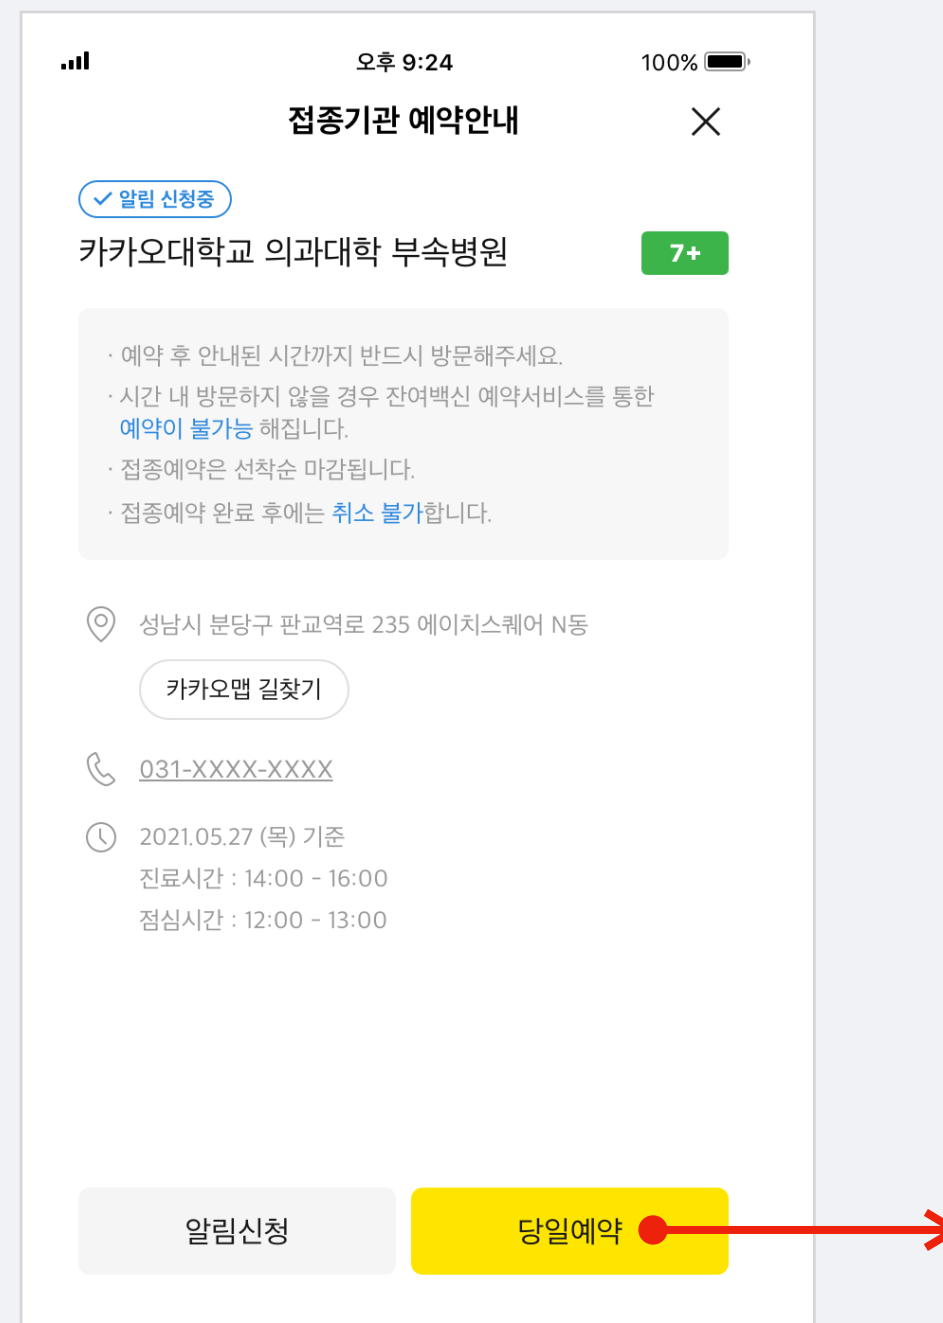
오후 9:24

100%

접종기관 예약안내

알림 신청중

카카오대학교 의과대학 부속병원

7+

· 예약 후 안내된 시간까지 반드시 방문해주세요.

· 시간 내 방문하지 않을 경우 잔여백신 예약서비스를 통한 예약이 불가능 해집니다.

· 접종예약은 선착순 마감됩니다.

· 접종예약 완료 후에는 취소 불가합니다.

성남시 분당구 판교역로 235 에이치스퀘어 N동

카카오맵 길찾기

031-XXXX-XXXX

2021.05.27 (목) 기준

진료시간 : 14:00 - 16:00

점심시간 : 12:00 - 13:00

알림신청

당일예약